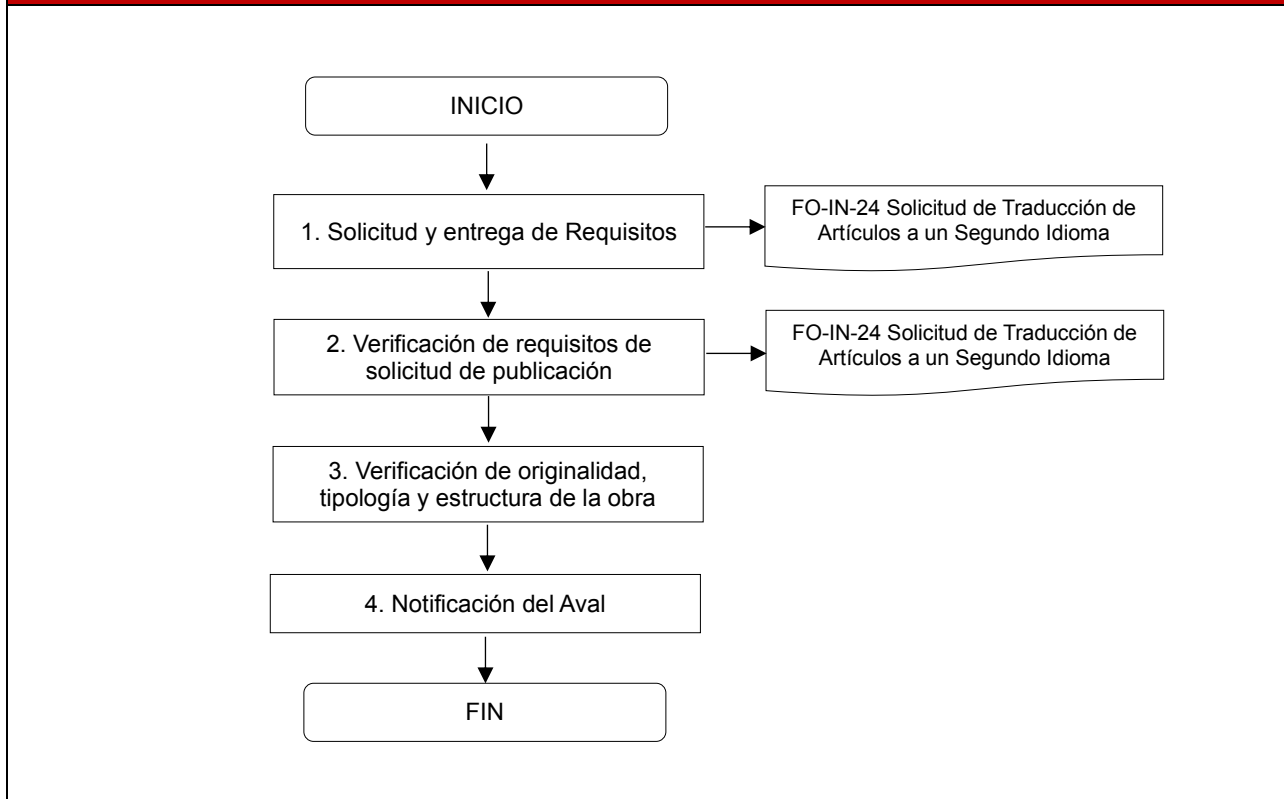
INICIO

1. Solicitud y entrega de Requisitos

FO-IN-24 Solicitud de Traducción de Artículos a un Segundo Idioma

2. Verificación de requisitos de solicitud de publicación

FO-IN-24 Solicitud de Traducción de Artículos a un Segundo Idioma

3. Verificación de originalidad, tipología y estructura de la obra

4. Notificación del Aval

FIN